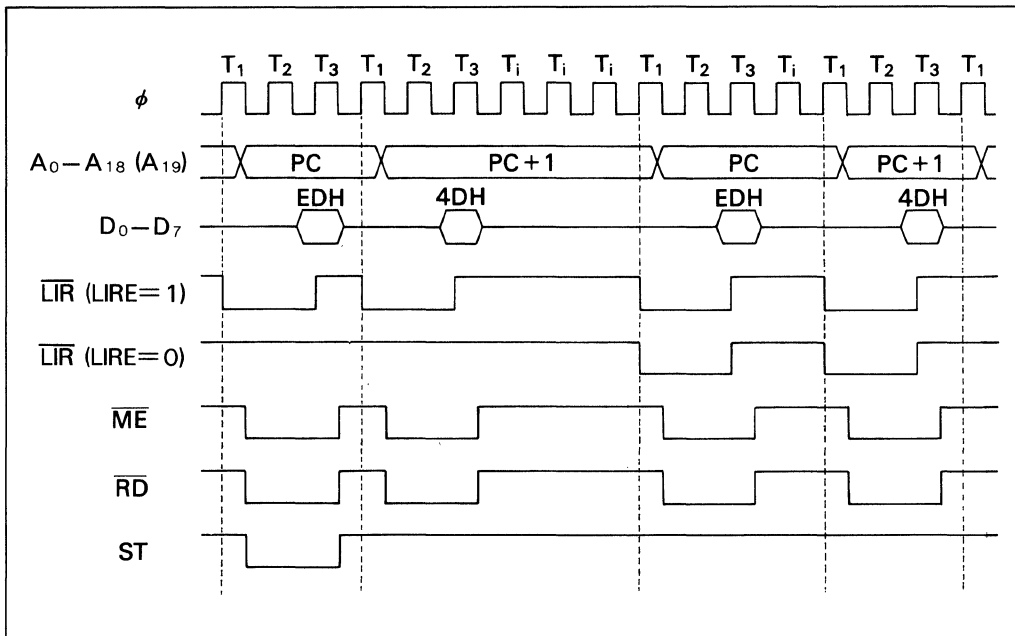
$T_1$ $T_2$ $T_3$ $T_1$ $T_2$ $T_3$ $T_i$ $T_i$ $T_i$ $T_1$ $T_2$ $T_3$ $T_i$ $T_1$ $T_2$ $T_3$ $T_1$

$\phi$

$A_0-A_{18}$ ($A_{19}$)

PC

PC+1

PC

PC+1

EDH

4DH

EDH

4DH

$D_0-D_7$

$\overline{LIR}$ (LIRE=1)

$\overline{LIR}$ (LIRE=0)

$\overline{ME}$

$\overline{RD}$

ST